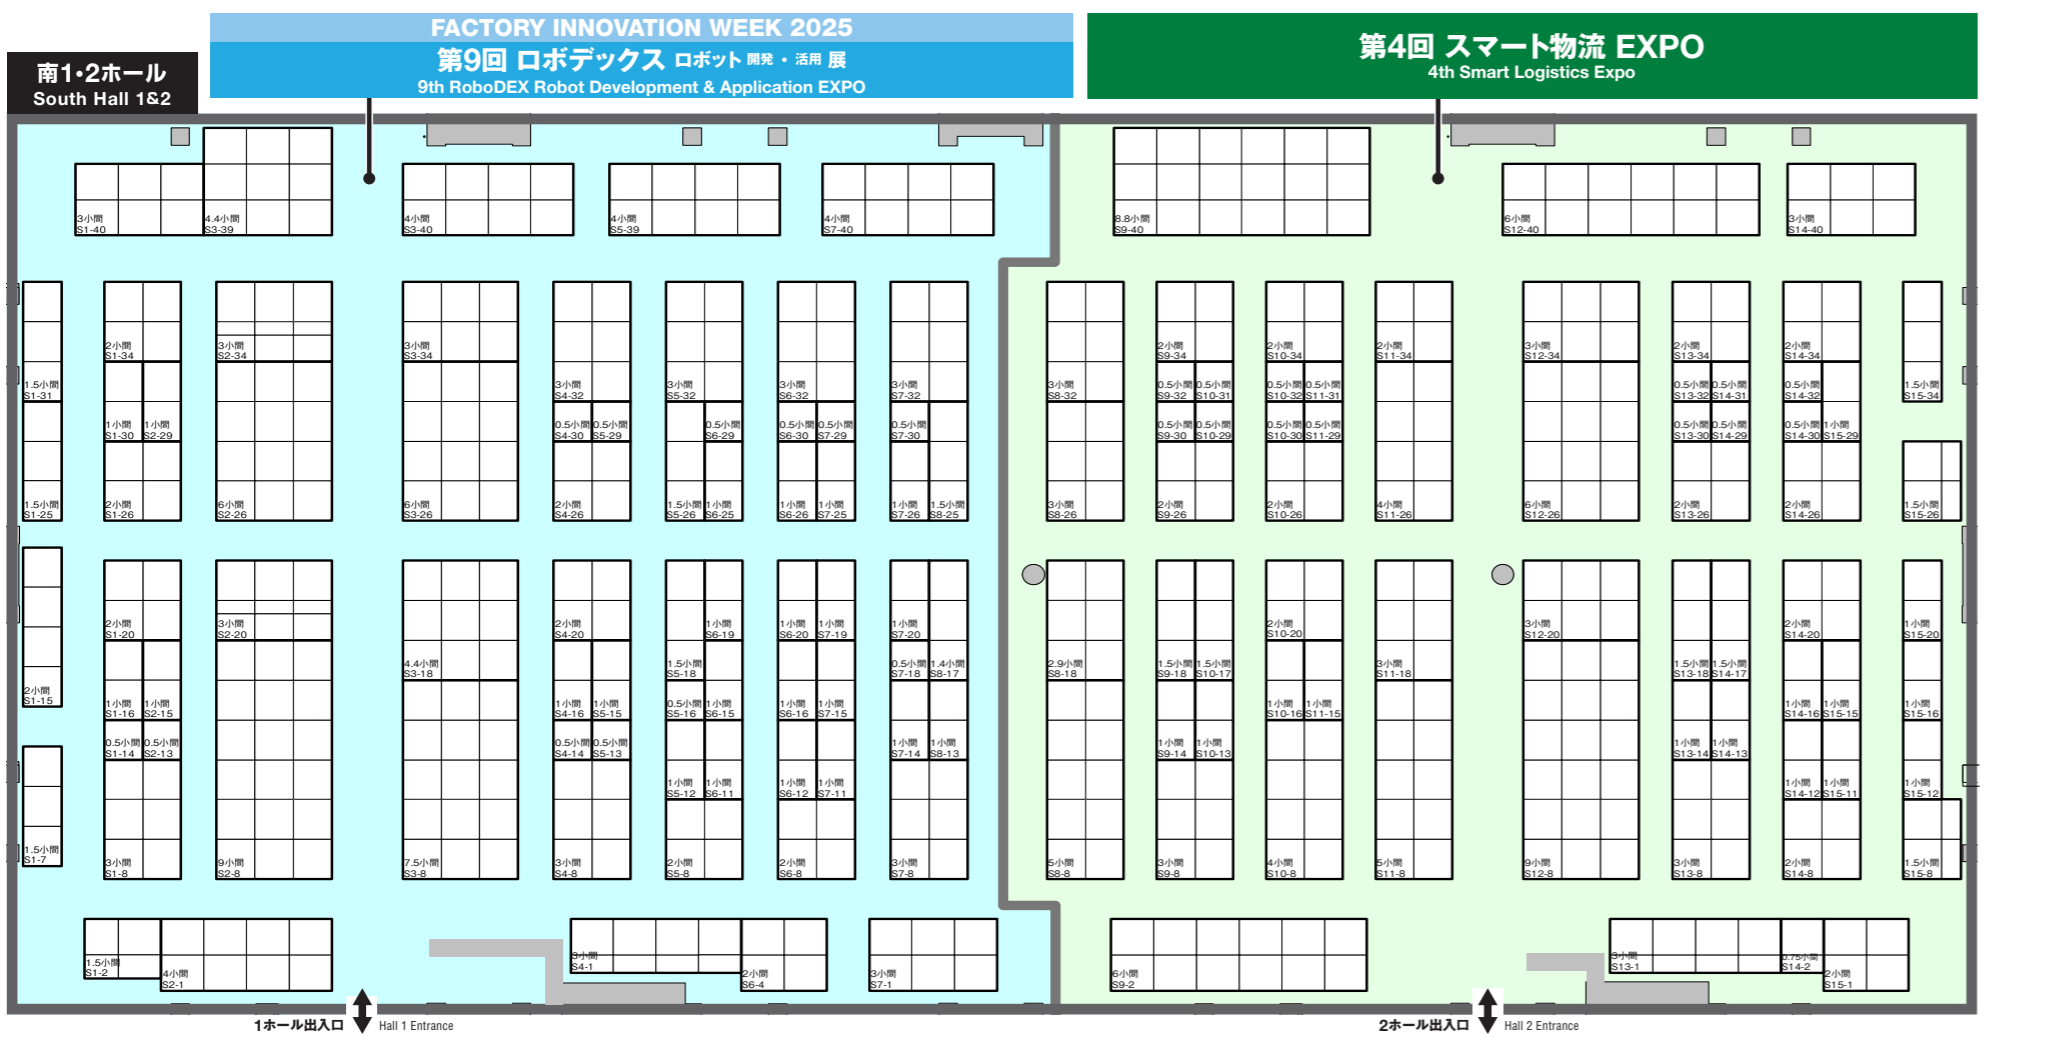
南1･2ホール
South Hall 1&2

FACTORY INNOVATION WEEK 2025
第9回 ロボデックス ロボット開発・活用展
9th RoboDEX Robot Development & Application EXPO

第4回 スマート物流 EXPO
4th Smart Logistics Expo

3小間 S1-40
4.4小間 S3-39
4小間 S3-40
4小間 S5-39
4小間 S7-40
8.8小間 S9-40
6小間 S12-40
3小間 S14-40

1.5小間 S1-31
1.5小間 S1-25
2小間 S1-34
1小間 S1-30
1小間 S2-29
2小間 S1-26
3小間 S2-34
6小間 S2-26
3小間 S3-34
6小間 S3-26
3小間 S4-32
0.5小間 S4-30
0.5小間 S5-29
2小間 S4-26
3小間 S5-32
0.5小間 S6-29
1.5小間 S5-26
1小間 S6-25
3小間 S6-32
0.5小間 S6-30
0.5小間 S7-29
1小間 S6-26
1小間 S7-25
3小間 S7-32
0.5小間 S7-30
1小間 S7-26
1.5小間 S8-25
3小間 S8-32
3小間 S8-26
2小間 S9-34
0.5小間 S9-32
0.5小間 S10-31
0.5小間 S9-30
0.5小間 S10-29
2小間 S9-26
2小間 S10-34
0.5小間 S10-32
0.5小間 S11-31
0.5小間 S10-30
0.5小間 S11-29
2小間 S10-26
2小間 S11-34
4小間 S11-26
3小間 S12-34
6小間 S12-26
2小間 S13-34
0.5小間 S13-32
0.5小間 S14-31
0.5小間 S13-30
0.5小間 S14-29
2小間 S13-26
2小間 S14-34
0.5小間 S14-32
0.5小間 S14-30
1小間 S15-29
2小間 S14-26
1.5小間 S15-34
1.5小間 S15-26

2小間 S1-15
1.5小間 S1-7
2小間 S1-20
1小間 S1-16
1小間 S2-15
0.5小間 S1-14
0.5小間 S2-13
3小間 S1-8
3小間 S2-20
9小間 S2-8
4.4小間 S3-18
7.5小間 S3-8
2小間 S4-20
1小間 S4-16
1小間 S5-15
0.5小間 S4-14
0.5小間 S5-13
3小間 S4-8
1小間 S6-19
1.5小間 S5-18
0.5小間 S5-16
1小間 S6-15
1小間 S5-12
1小間 S6-11
2小間 S5-8
1小間 S6-20
1小間 S7-19
1小間 S6-16
1小間 S7-15
1小間 S6-12
1小間 S7-11
2小間 S6-8
1小間 S7-20
0.5小間 S7-18
1.4小間 S8-17
1小間 S7-14
1小間 S8-13
3小間 S7-8
2.9小間 S8-18
5小間 S8-8
1.5小間 S9-18
1.5小間 S10-17
1小間 S9-14
1小間 S10-13
3小間 S9-8
2小間 S10-20
1小間 S10-16
1小間 S11-15
4小間 S10-8
3小間 S11-18
5小間 S11-8
3小間 S12-20
9小間 S12-8
1.5小間 S13-18
1.5小間 S14-17
1小間 S13-14
1小間 S14-13
3小間 S13-8
2小間 S14-20
1小間 S14-16
1小間 S15-15
1小間 S14-12
1小間 S15-11
2小間 S14-8
1小間 S15-20
1小間 S15-16
1小間 S15-12
1.5小間 S15-8

1.5小間 S1-2
4小間 S2-1
9小間 S4-1
2小間 S6-4
3小間 S7-1
6小間 S9-2
3小間 S13-1
0.75小間 S14-2
2小間 S15-1

1ホール出入口 Hall 1 Entrance
2ホール出入口 Hall 2 Entrance